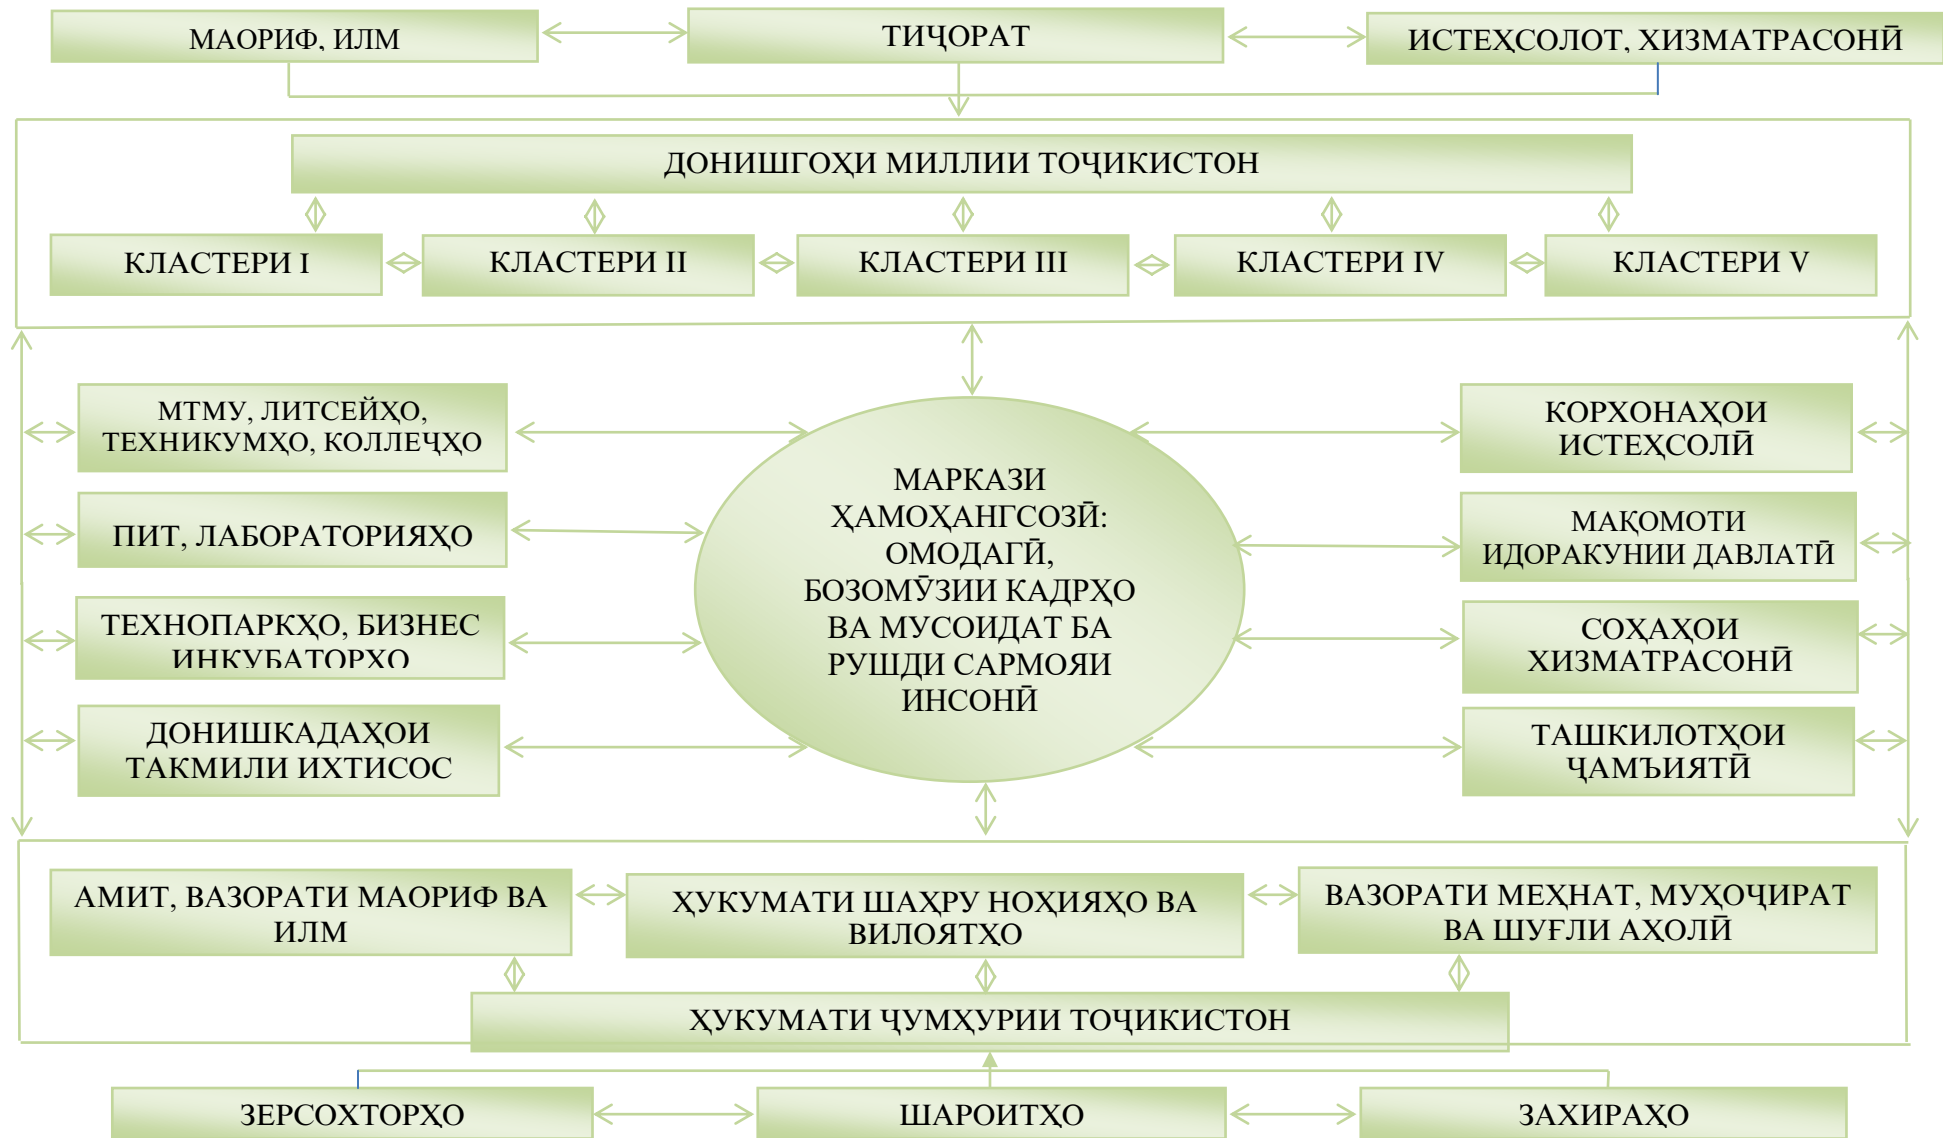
МАОРИФ, ИЛМ

ТИҶОРАТ

ИСТЕҲСОЛОТ, ХИЗМАТРАСОНӢ

ДОНИШГОҲИ МИЛЛИИ ТОҶИКИСТОН

КЛАСТЕРИ I

КЛАСТЕРИ II

КЛАСТЕРИ III

КЛАСТЕРИ IV

КЛАСТЕРИ V

МТМУ, ЛИТСЕЙҲО, ТЕХНИКУМҲО, КОЛЛЕҶҲО

ПИТ, ЛАБОРАТОРИЯҲО

ТЕХНОПАРКҲО, БИЗНЕС ИНКУБАТОРҲО

ДОНИШКАДАҲОИ ТАКМИЛИ ИХТИСОС

МАРКАЗИ ҲАМОҲАНГСОЗӢ: ОМОДАГӢ, БОЗОМӮЗИИ КАДРҲО ВА МУСОИДАТ БА РУШДИ САРМОЯИ ИНСОНӢ

КОРХОНАҲОИ ИСТЕҲСОЛӢ

МАҚОМОТИ ИДОРАКУНИИ ДАВЛАТӢ

СОҲАҲОИ ХИЗМАТРАСОНӢ

ТАШКИЛОТҲОИ ҶАМЪИЯТӢ

АМИТ, ВАЗОРАТИ МАОРИФ ВА ИЛМ

ҲУКУМАТИ ШАҲРУ НОҲИЯҲО ВА ВИЛОЯТҲО

ВАЗОРАТИ МЕҲНАТ, МУҲОҶИРАТ ВА ШУҒЛИ АҲОЛӢ

ҲУКУМАТИ ҶУМҲУРИИ ТОҶИКИСТОН

ЗЕРСОХТОРҲО

ШАРОИТҲО

ЗАХИРАҲО